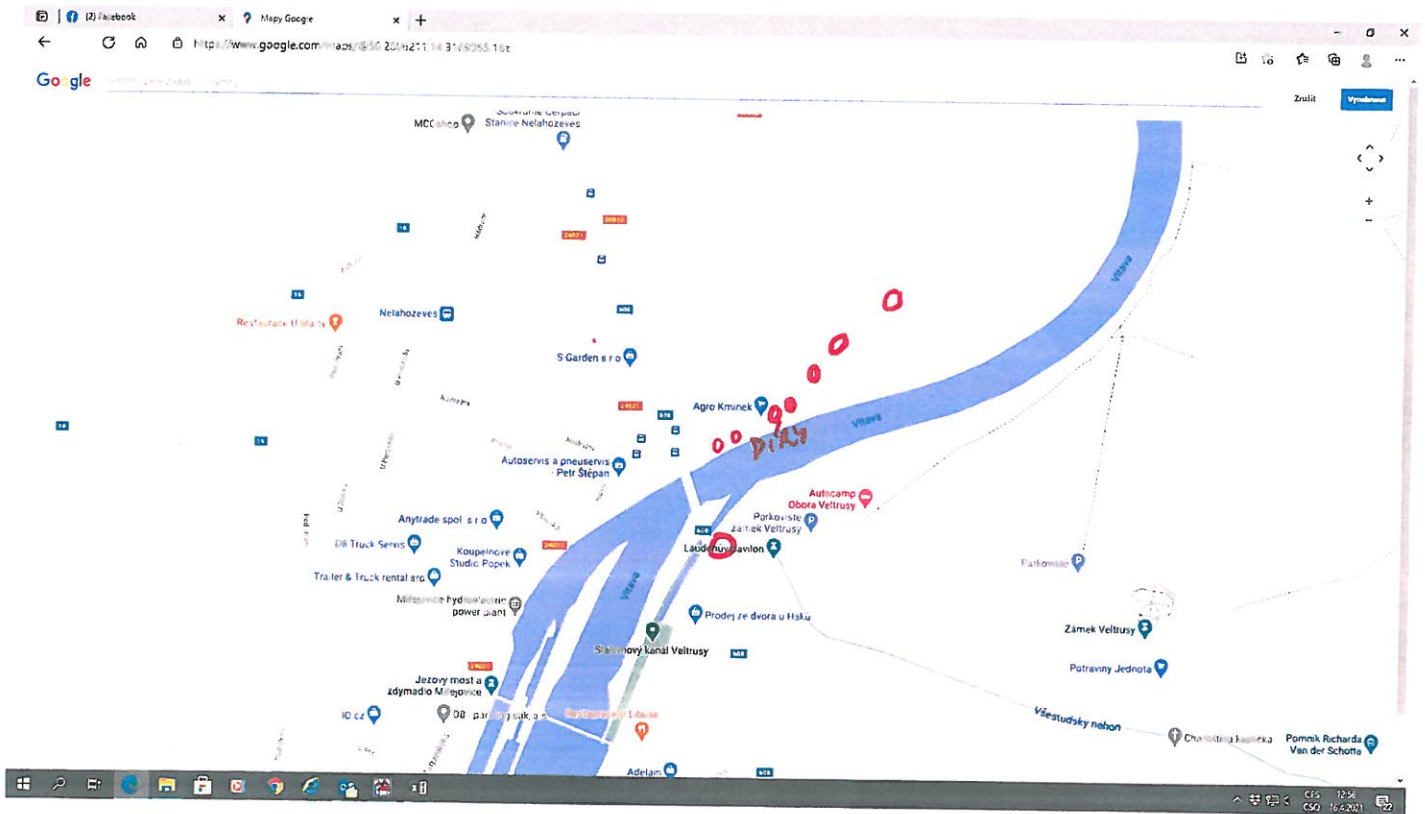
(2) Facebook
Mapy Google
https://www.google.com/maps/@50.2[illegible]
Google
Zrušit
Vytisknout
MCCshop
Stanice Nelahozeves
Restaurace U Marty
Nelahozeves
S Garden s r o
Agro Kmínek
Vltava
Díky
Autoservis a pneuservis - Petr Štěpán
Autocamp Obora Veltrusy
Parkoviště Zámek Veltrusy
Anytrade spol. s r o
DB Truck Servis
Koupelnové Studio Popek
Trailer & Truck rental s.r.o
Mlčechvostský hydroelectric power plant
Laudonův pavilon
Prodej ze dvora u Hašků
Slalomový kanál Veltrusy
Parkoviště
Zámek Veltrusy
Potraviny Jednota
Jezový most a zdymadlo Miřejovice
Vltava
Všestudský náhon
Pomník Richarda Van der Schotta
Adelam
CES
12:56
16.4.2021